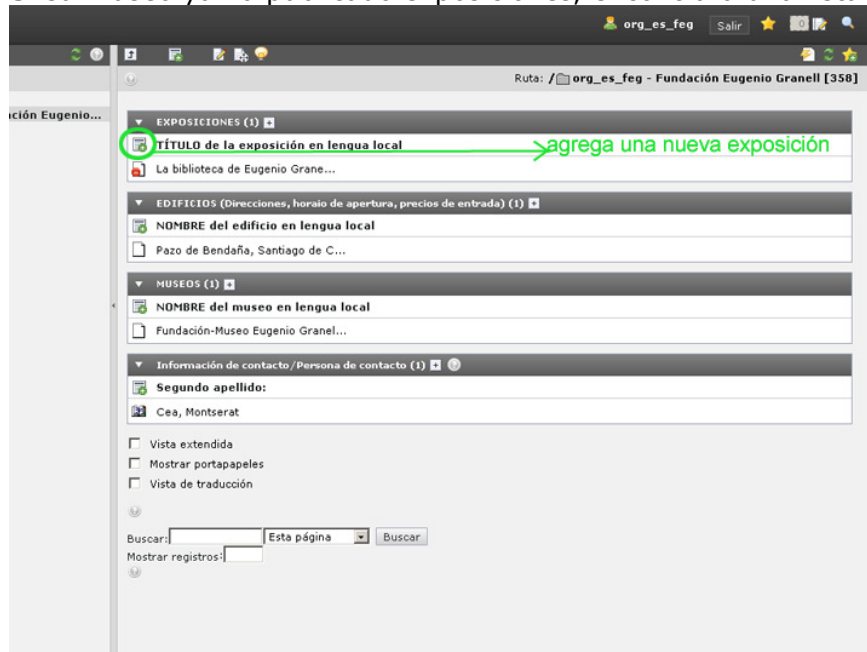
org_es_feg Salir 0

ación Eugenio...

Ruta: / org_es_feg - Fundación Eugenio Granell [358]

EXPOSICIONES (1)
TÍTULO de la exposición en lengua local
agrega una nueva exposición
La biblioteca de Eugenio Grane...

EDIFICIOS (Direcciones, horaio de apertura, precios de entrada) (1)
NOMBRE del edificio en lengua local
Pazo de Bendaña, Santiago de C...

MUSEOS (1)
NOMBRE del museo en lengua local
Fundación-Museo Eugenio Granel...

Información de contacto/Persona de contacto (1)
Segundo apellido:
Cea, Montserat

Vista extendida
Mostrar portapapeles
Vista de traducción

Buscar: Esta página Buscar
Mostrar registros: